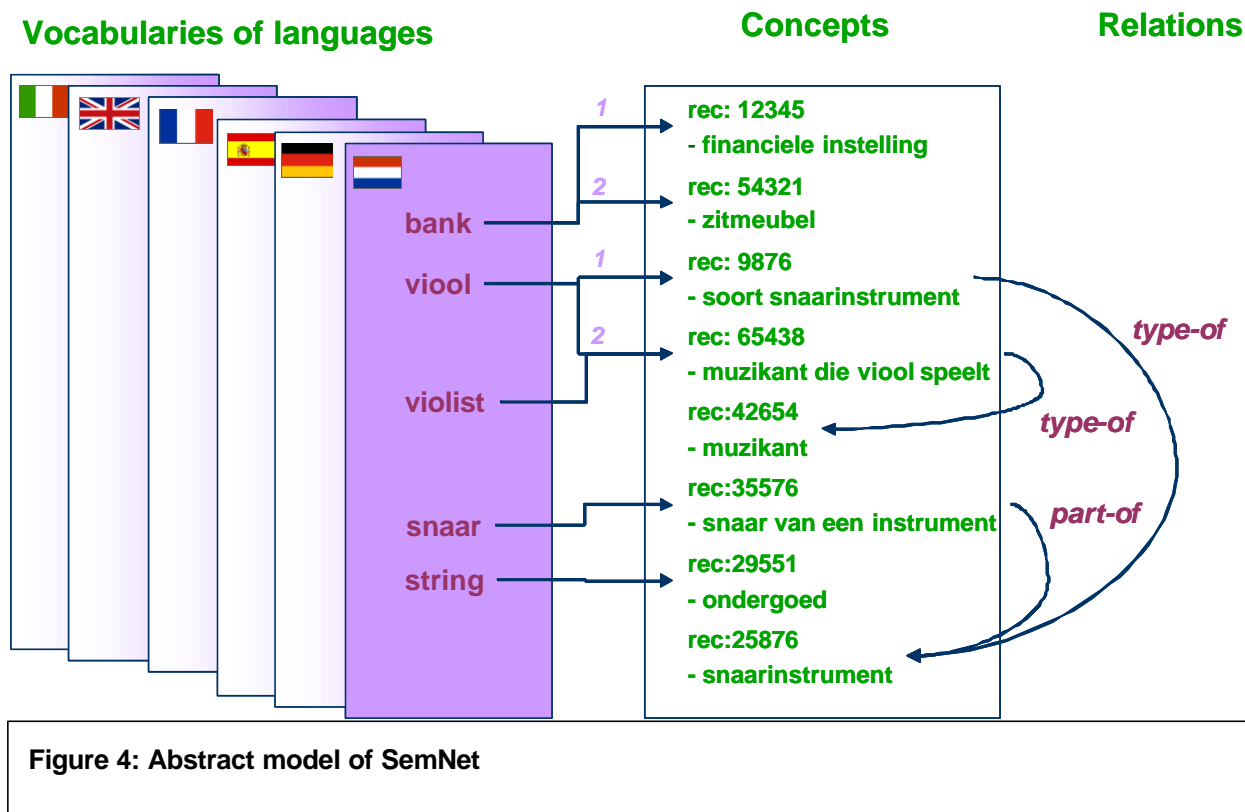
Vocabularies of languages

Concepts

Relations

bank

viool

violist

snaar

string

1

2

1

2

rec: 12345
- financiele instelling

rec: 54321
- zitmeubel

rec: 9876
- soort snaarinstrument

rec: 65438
- muzikant die viool speelt

rec:42654
- muzikant

rec:35576
- snaar van een instrument

rec:29551
- ondergoed

rec:25876
- snaarinstrument

type-of

type-of

part-of

Figure 4: Abstract model of SemNet